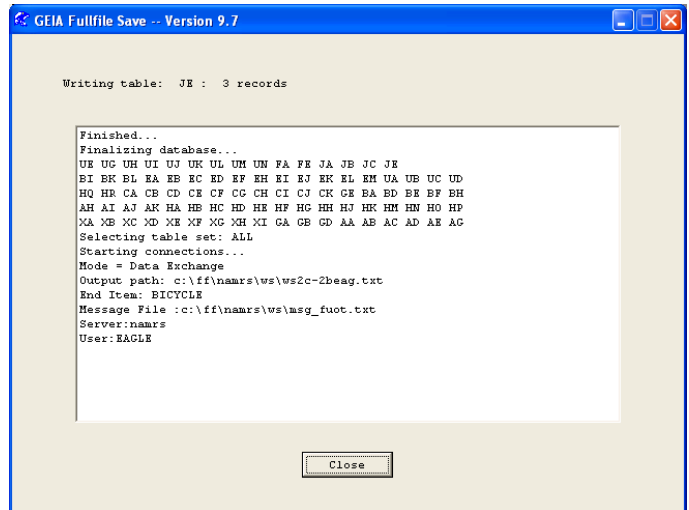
GEIA Fullfile Save -- Version 9.7

Writing table: JE : 3 records

Finished...
Finalizing database...
UE UG UH UI UJ UK UL UM UN FA FE JA JB JC JE
BI BK BL EA EB EC ED EF EH EI EJ EK EL EM UA UB UC UD
HQ HR CA CB CD CE CF CG CH CI CJ CK GE BA BD BE BF BH
AH AI AJ AK HA HB HC HD HE HF HG HH HJ HK HM HN HO HP
XA XB XC XD XE XF XG XH XI GA GB GD AA AB AC AD AE AG
Selecting table set: ALL
Starting connections...
Mode = Data Exchange
Output path: c:\ff\namrs\ws\ws2c-2beag.txt
End Item: BICYCLE
Message File :c:\ff\namrs\ws\msg_fuot.txt
Server:namrs
User:EAGLE

Close